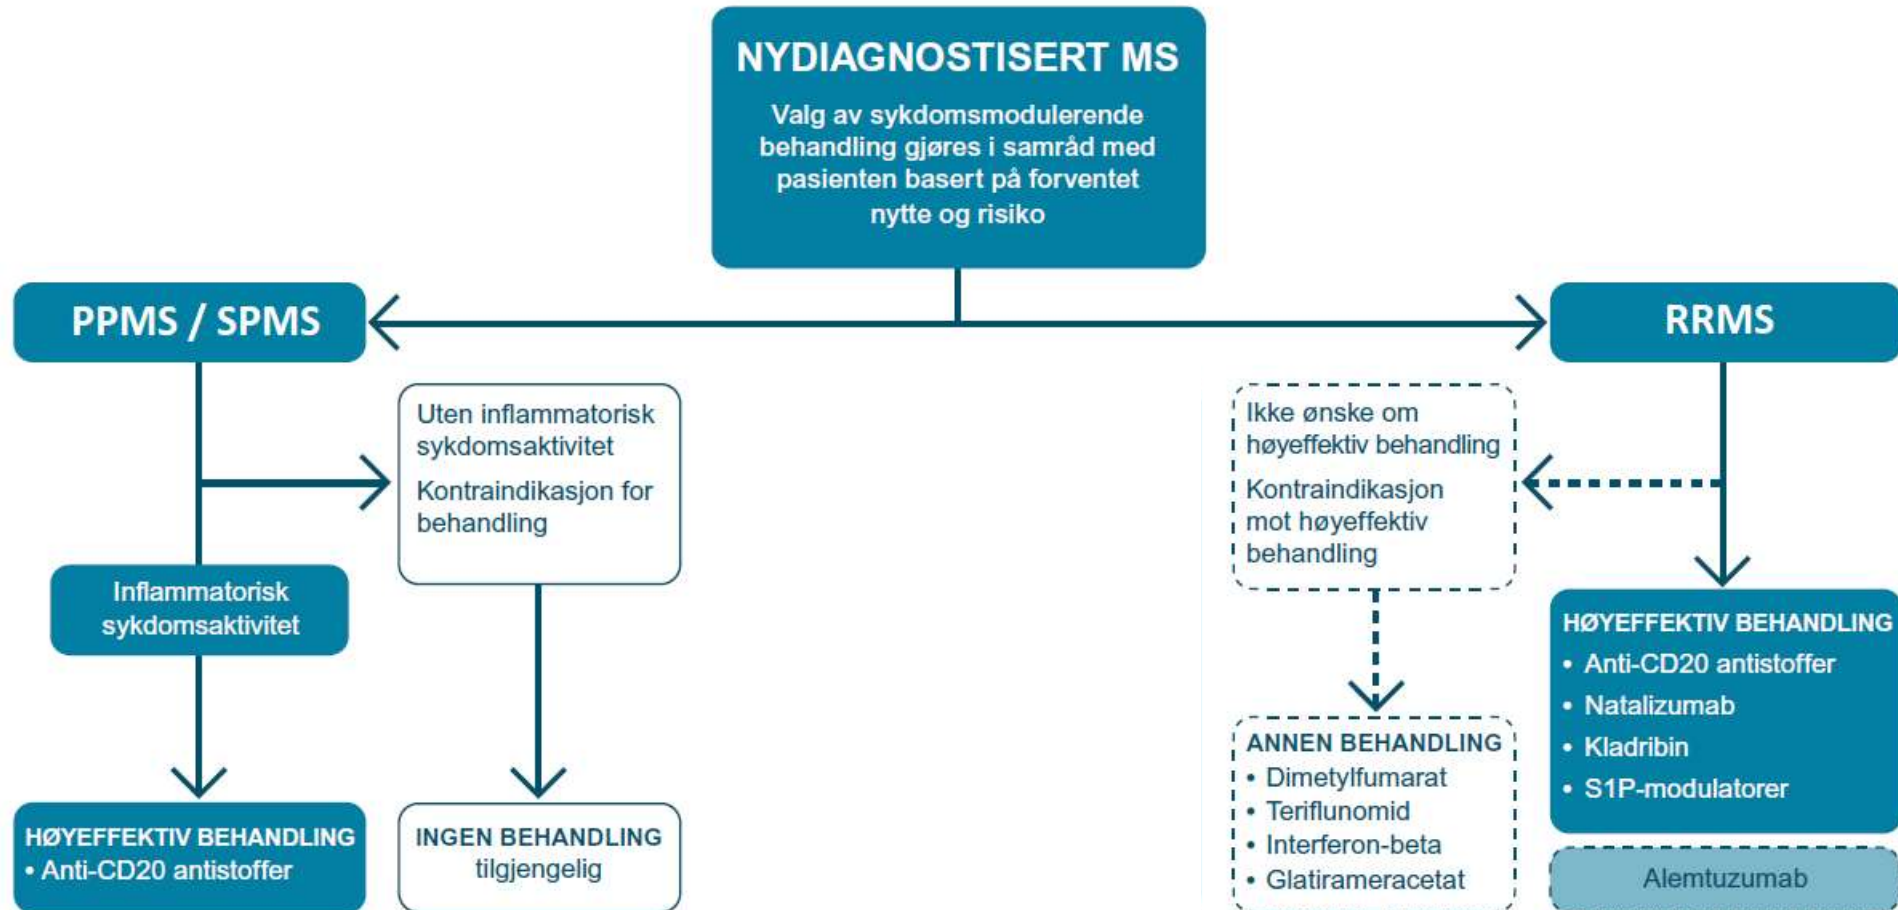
NYDIAGNOSTISERT MS

Valg av sykdomsmodulerende behandling gjøres i samråd med pasienten basert på forventet nytte og risiko

PPMS / SPMS

Uten inflammatorisk sykdomsaktivitet

Kontraindikasjon for behandling

Inflammatorisk sykdomsaktivitet

HØYEFFEKTIV BEHANDLING
• Anti-CD20 antistoffer

INGEN BEHANDLING tilgjengelig

RRMS

Ikke ønske om høyeffektiv behandling

Kontraindikasjon mot høyeffektiv behandling

ANNEN BEHANDLING
• Dimetylfumarat
• Teriflunomid
• Interferon-beta
• Glatirameracetat

HØYEFFEKTIV BEHANDLING
• Anti-CD20 antistoffer
• Natalizumab
• Kladribin
• S1P-modulatorer

Alemtuzumab